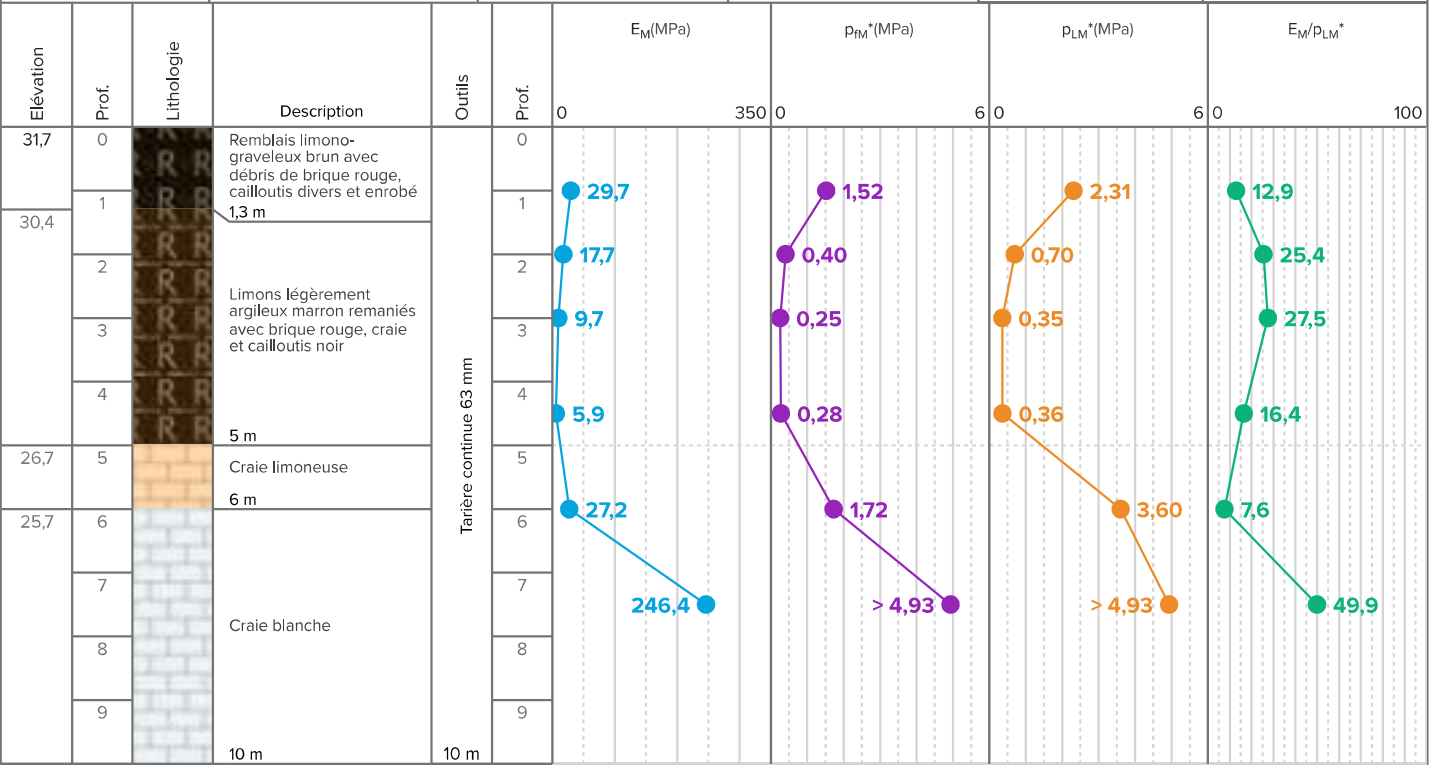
| Elévation | Prof. | Lithologie | Description | Outils | Prof. | $E_M$(MPa) 0 350 | $p_{fM}$*(MPa) 0 6 | $p_{LM}$*(MPa) 0 6 | $E_M/p_{LM}$* 0 100 |
|---|---|---|---|---|---|---|---|---|---|
| 31,7 | 0 | | Remblais limono-graveleux brun avec débris de brique rouge, cailloutis divers et enrobé 1,3 m | Tarière continue 63 mm | 0 | 29,7 | 1,52 | 2,31 | 12,9 |
| 30,4 | 1 | | | | 1 | 17,7 | 0,40 | 0,70 | 25,4 |
| | 2 | | Limons légèrement argileux marron remaniés avec brique rouge, craie et cailloutis noir | | 2 | 9,7 | 0,25 | 0,35 | 27,5 |
| | 3 | | | | 3 | 5,9 | 0,28 | 0,36 | 16,4 |
| | 4 | | 5 m | | 4 | | | | |
| 26,7 | 5 | | Craie limoneuse 6 m | | 5 | 27,2 | 1,72 | 3,60 | 7,6 |
| 25,7 | 6 | | | | 6 | | | | |
| | 7 | | Craie blanche | | 7 | 246,4 | > 4,93 | > 4,93 | 49,9 |
| | 8 | | | | 8 | | | | |
| | 9 | | 10 m | 10 m | 9 | | | | |